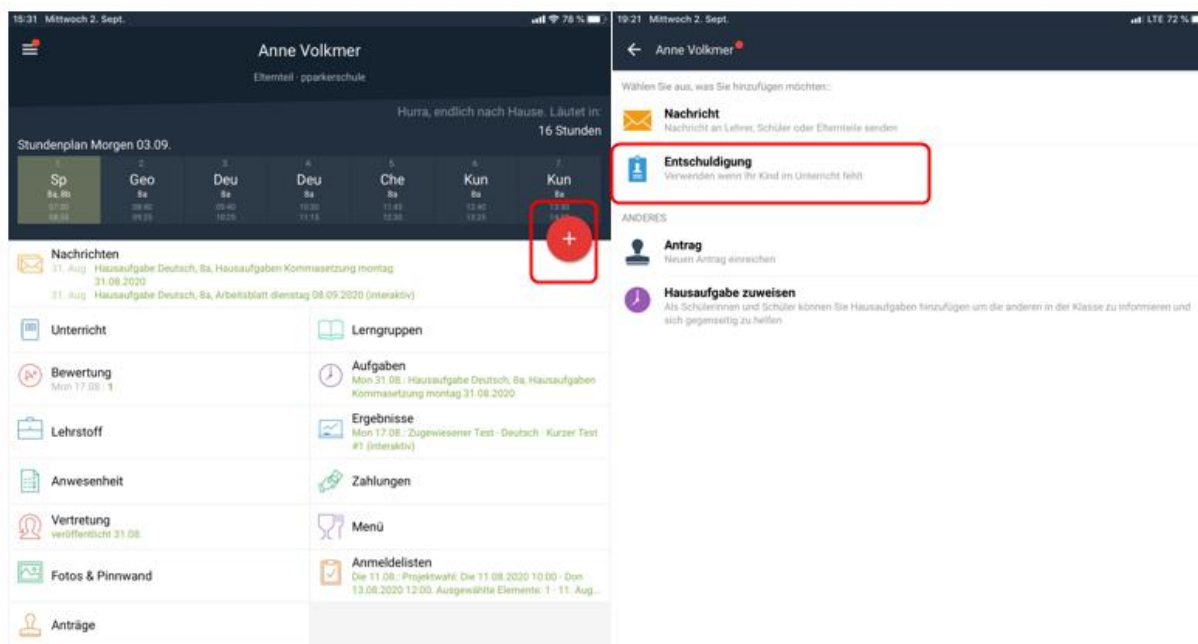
15:31 Mittwoch 2. Sept.

78 %

Anne Volkmer

Elternteil · pparkerschule

Hurra, endlich nach Hause. Läutet in:
16 Stunden

Stundenplan Morgen 03.09.

| 1 | 2 | 3 | 4 | 5 | 6 | 7 |
|---|---|---|---|---|---|---|
| Sp | Geo | Deu | Deu | Che | Kun | Kun |
| 8a, 8b | 8a | 8a | 8a | 8a | 8a | 8a |
| 07:50 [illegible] | 08:40 09:25 | 09:40 10:25 | 10:30 11:15 | 11:45 12:30 | 12:40 13:25 | 13:30 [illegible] |

+

Nachrichten
31. Aug Hausaufgabe Deutsch, 8a, Hausaufgaben Kommasetzung montag 31.08.2020
31. Aug Hausaufgabe Deutsch, 8a, Arbeitsblatt dienstag 08.09.2020 (interaktiv)

Unterricht

Lerngruppen

Bewertung
Mon 17.08.: 1

Aufgaben
Mon 31.08.: Hausaufgabe Deutsch, 8a, Hausaufgaben Kommasetzung montag 31.08.2020

Lehrstoff

Ergebnisse
Mon 17.08.: Zugewiesener Test · Deutsch · Kurzer Test #1 (interaktiv)

Anwesenheit

Zahlungen

Vertretung
veröffentlicht 31.08.

Menü

Fotos & Pinnwand

Anmeldelisten
Die 11.08.: Projektwahl: Die 11.08.2020 10:00 - Don 13.08.2020 12:00. Ausgewählte Elemente: 1 · 11. Aug...

Anträge

19:21 Mittwoch 2. Sept.

LTE 72 %

Anne Volkmer

Wählen Sie aus, was Sie hinzufügen möchten:

Nachricht
Nachricht an Lehrer, Schüler oder Elternteile senden

Entschuldigung
Verwenden wenn Ihr Kind im Unterricht fehlt

ANDERES

Antrag
Neuen Antrag einreichen

Hausaufgabe zuweisen
Als Schülerinnen und Schüler können Sie Hausaufgaben hinzufügen um die anderen in der Klasse zu informieren und sich gegenseitig zu helfen